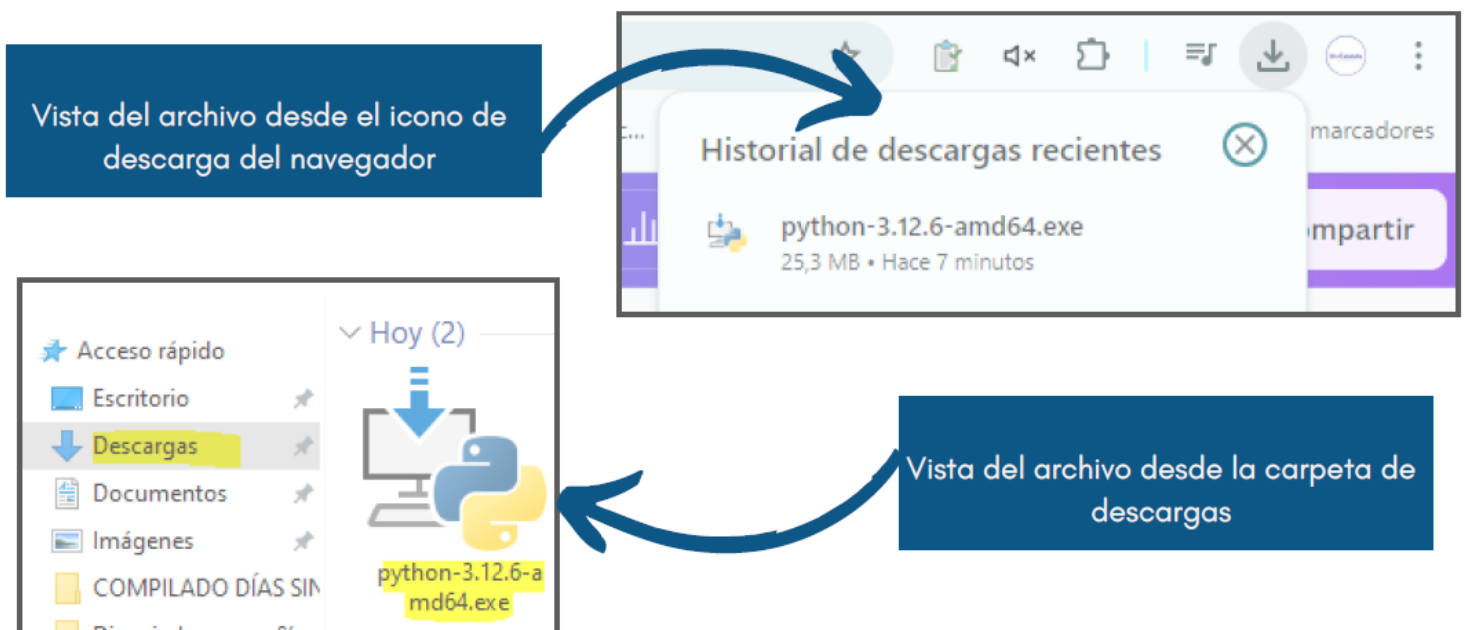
Vista del archivo desde el icono de descarga del navegador

marcadores

Historial de descargas recientes

python-3.12.6-amd64.exe
25,3 MB • Hace 7 minutos

mpartir

Hoy (2)

Acceso rápido
Escritorio
Descargas
Documentos
Imágenes
COMPILADO DÍAS SIN

python-3.12.6-amd64.exe

Vista del archivo desde la carpeta de descargas